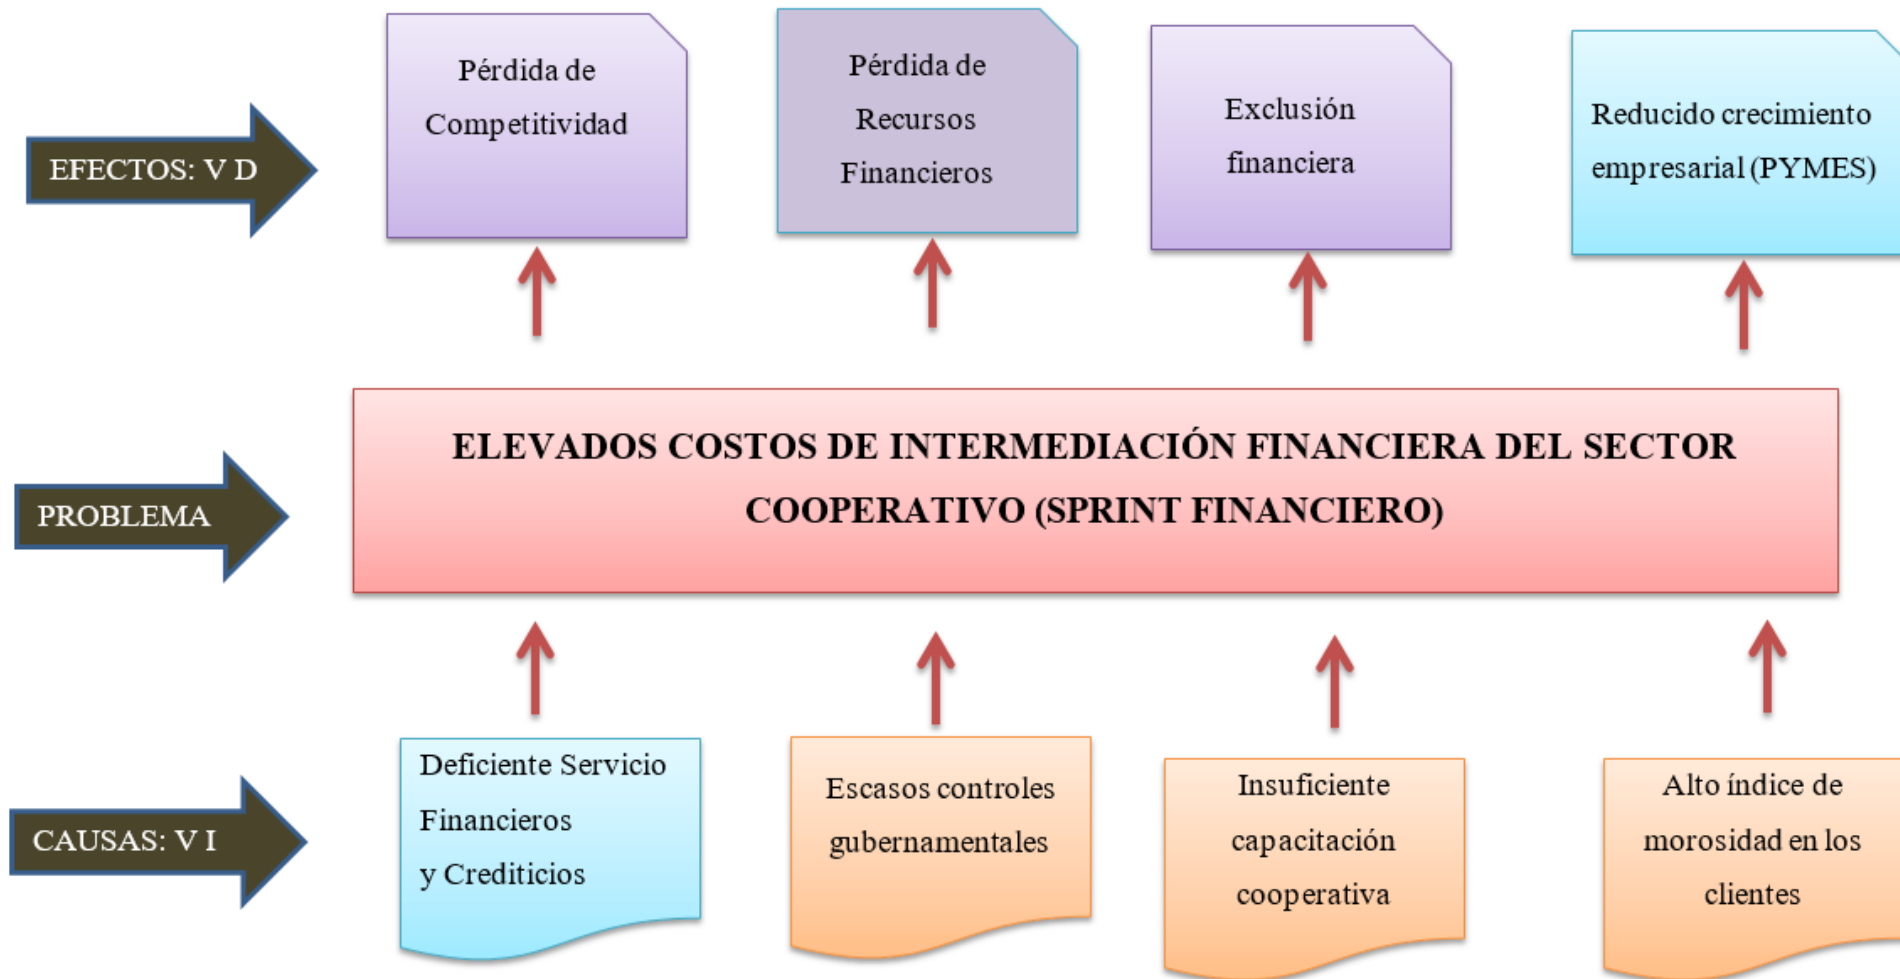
EFECTOS: V D

Pérdida de Competitividad

Pérdida de Recursos Financieros

Exclusión financiera

Reducido crecimiento empresarial (PYMES)

PROBLEMA

ELEVADOS COSTOS DE INTERMEDIACIÓN FINANCIERA DEL SECTOR COOPERATIVO (SPRINT FINANCIERO)

CAUSAS: V I

Deficiente Servicio Financieros y Crediticios

Escasos controles gubernamentales

Insuficiente capacitación cooperativa

Alto índice de morosidad en los clientes